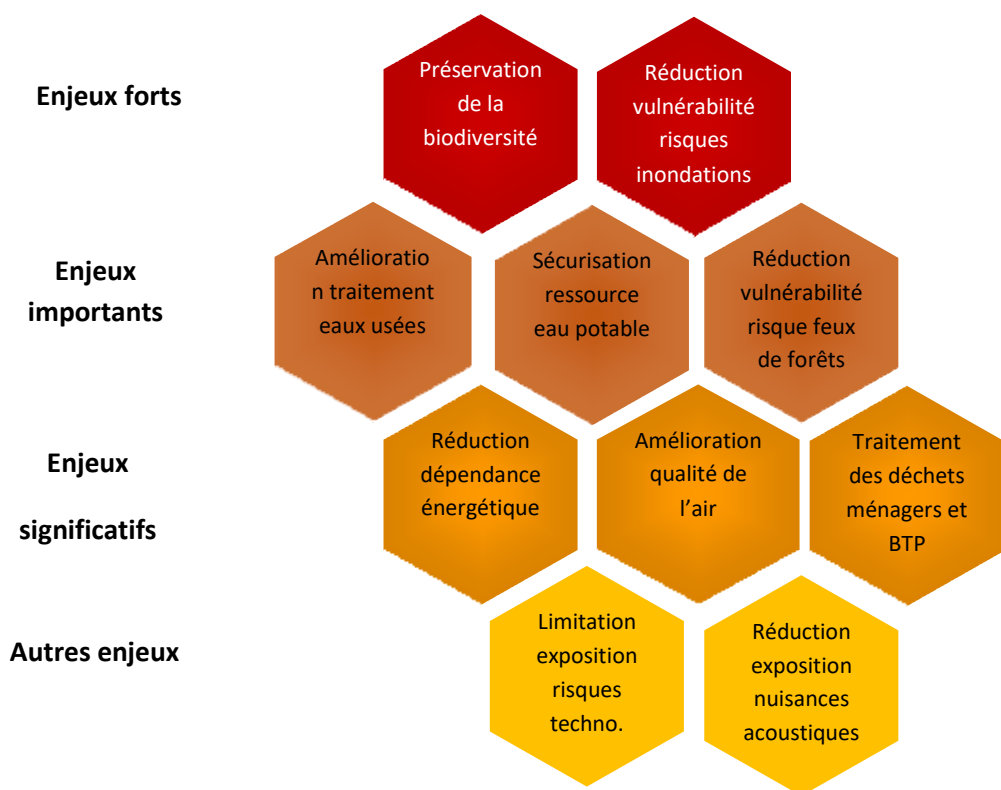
Enjeux forts

Préservation de la biodiversité

Réduction vulnérabilité risques inondations

Enjeux importants

Amélioratio n traitement eaux usées

Sécurisation ressource eau potable

Réduction vulnérabilité risque feux de forêts

Enjeux significatifs

Réduction dépendance énergétique

Amélioration qualité de l'air

Traitement des déchets ménagers et BTP

Autres enjeux

Limitation exposition risques techno.

Réduction exposition nuisances acoustiques